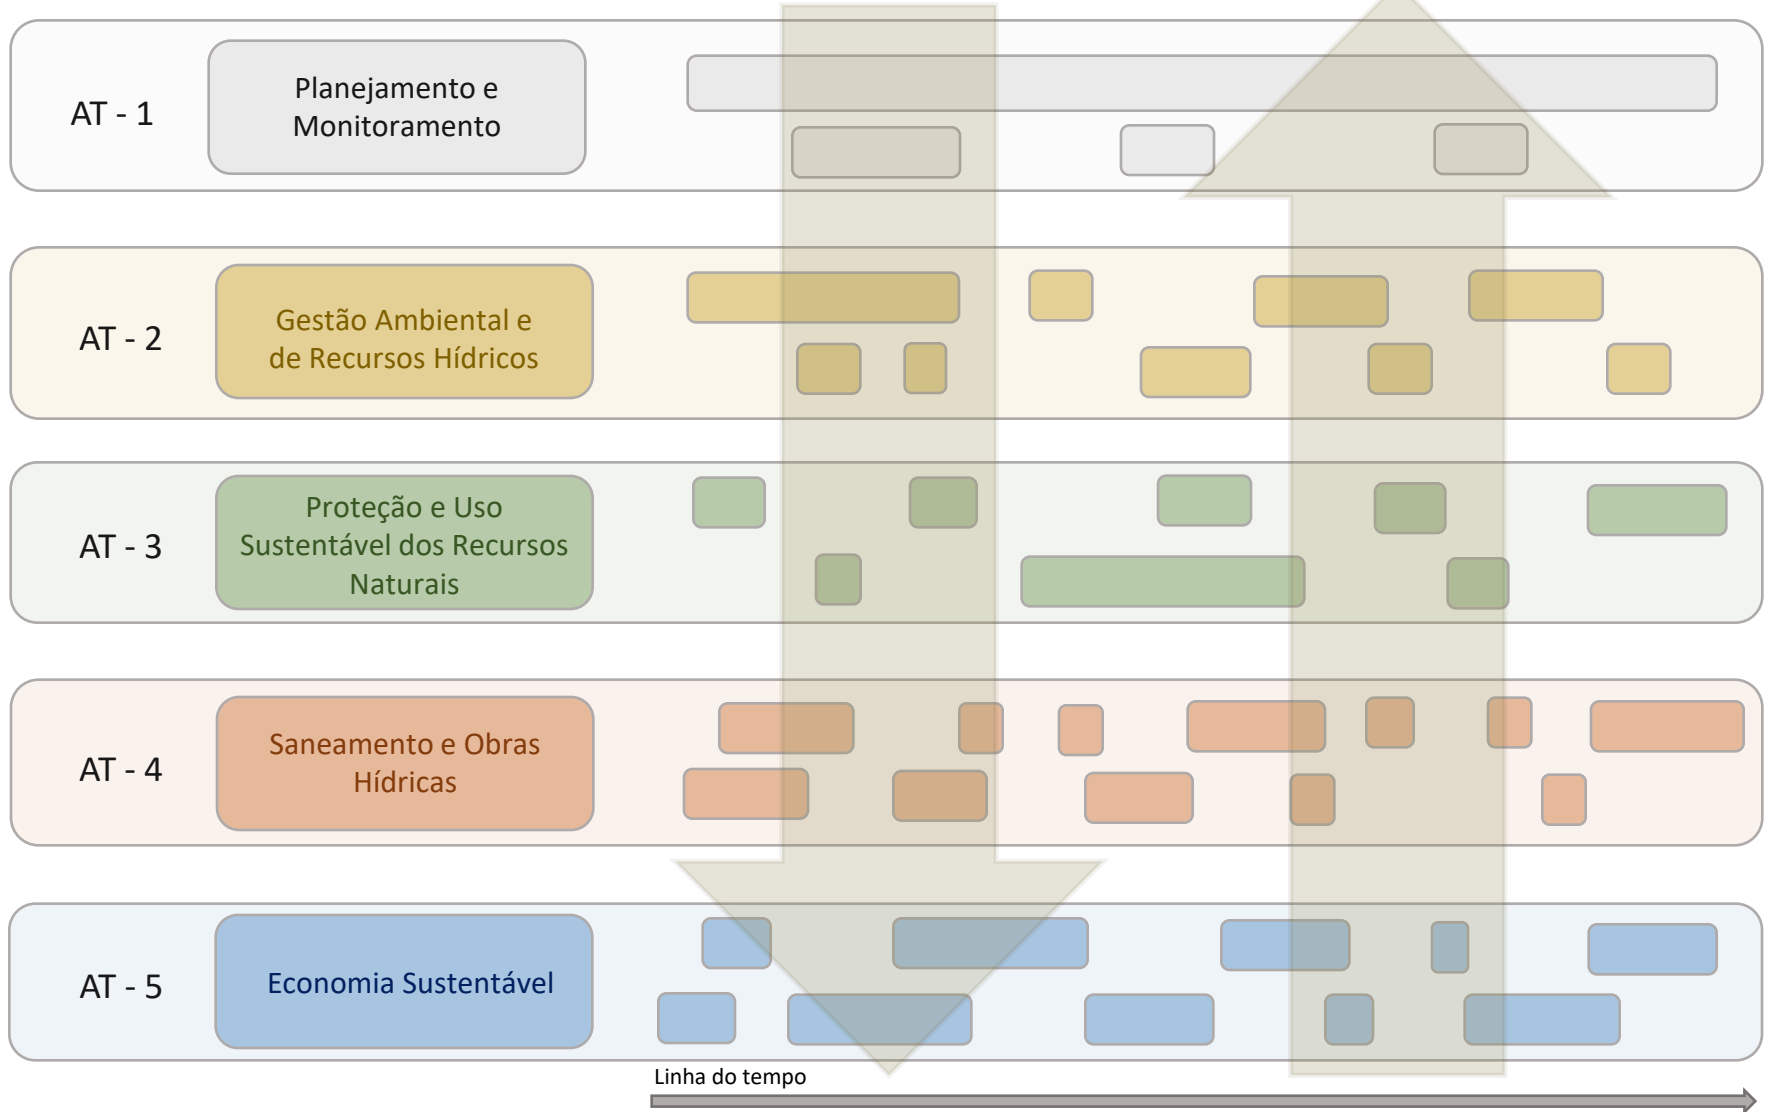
AT - 1
Planejamento e Monitoramento

AT - 2
Gestão Ambiental e de Recursos Hídricos

AT - 3
Proteção e Uso Sustentável dos Recursos Naturais

AT - 4
Saneamento e Obras Hídricas

AT - 5
Economia Sustentável

Linha do tempo